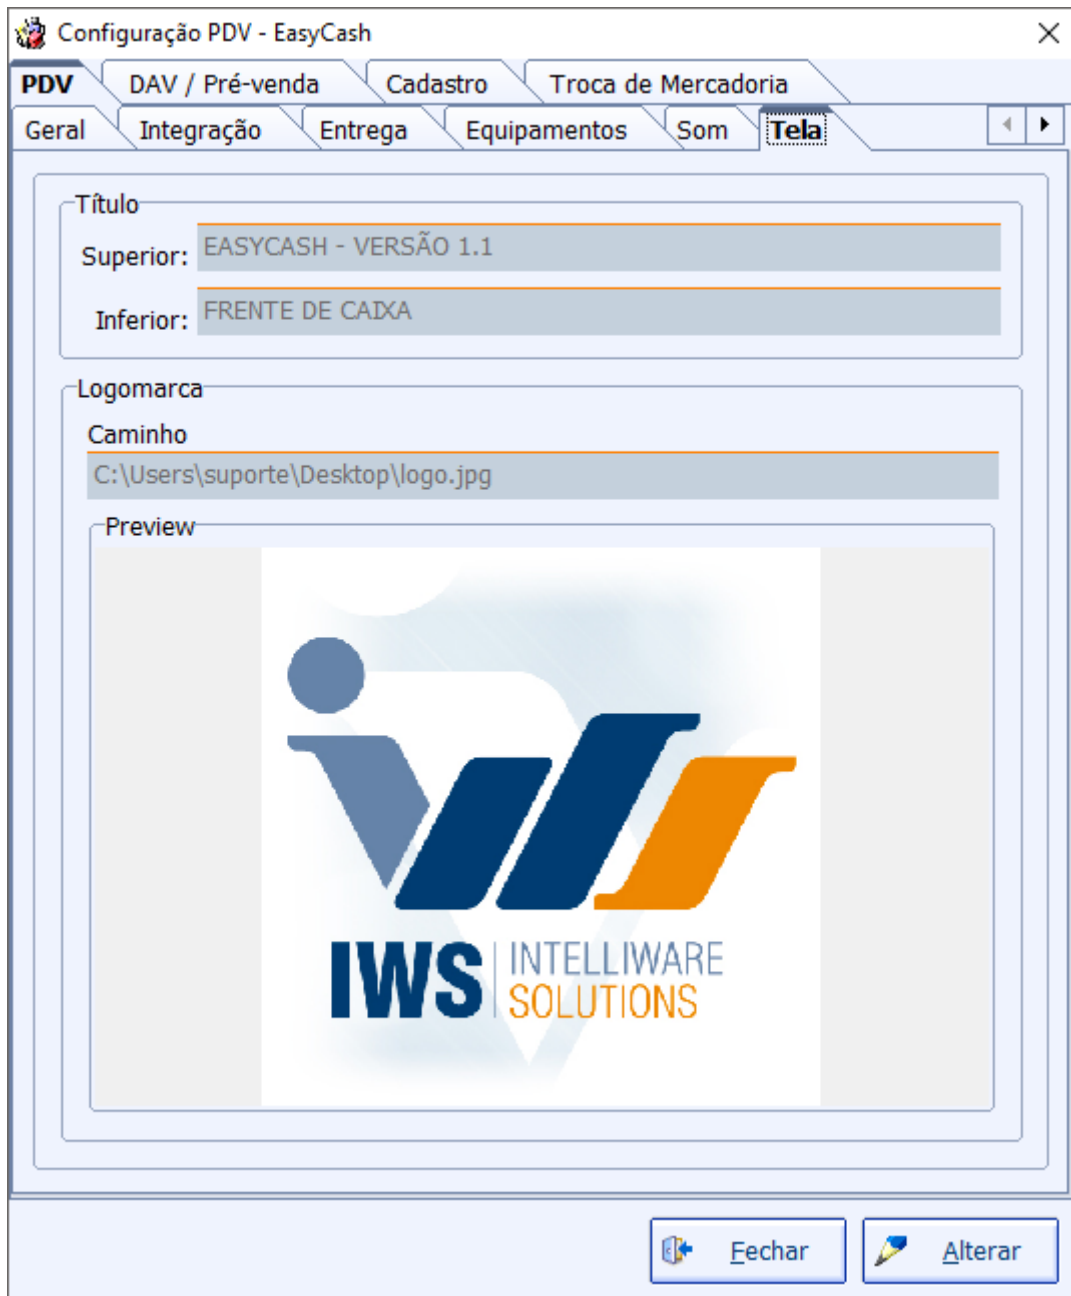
Configuração PDV - EasyCash

PDV
DAV / Pré-venda
Cadastro
Troca de Mercadoria
Geral
Integração
Entrega
Equipamentos
Som
Tela

Título
Superior: EASYCASH - VERSÃO 1.1
Inferior: FRENTE DE CAIXA

Logomarca
Caminho
C:\Users\suporte\Desktop\logo.jpg

Preview

IWS INTELLIWARE SOLUTIONS

Fechar
Alterar